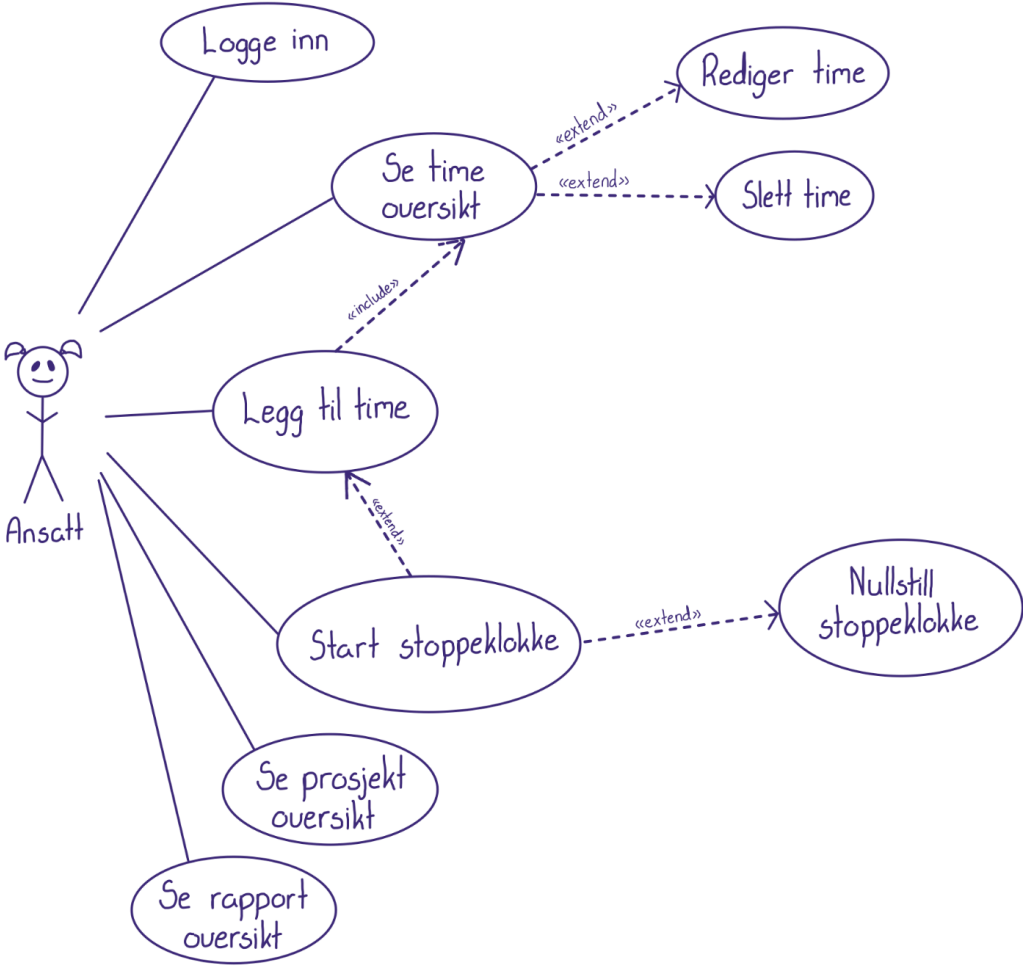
Logge inn

Rediger time

«extend»

Se time oversikt

«extend»

Slett time

«include»

Ansatt

Legg til time

«extend»

Nullstill stoppeklokke

«extend»

Start stoppeklokke

Se prosjekt oversikt

Se rapport oversikt